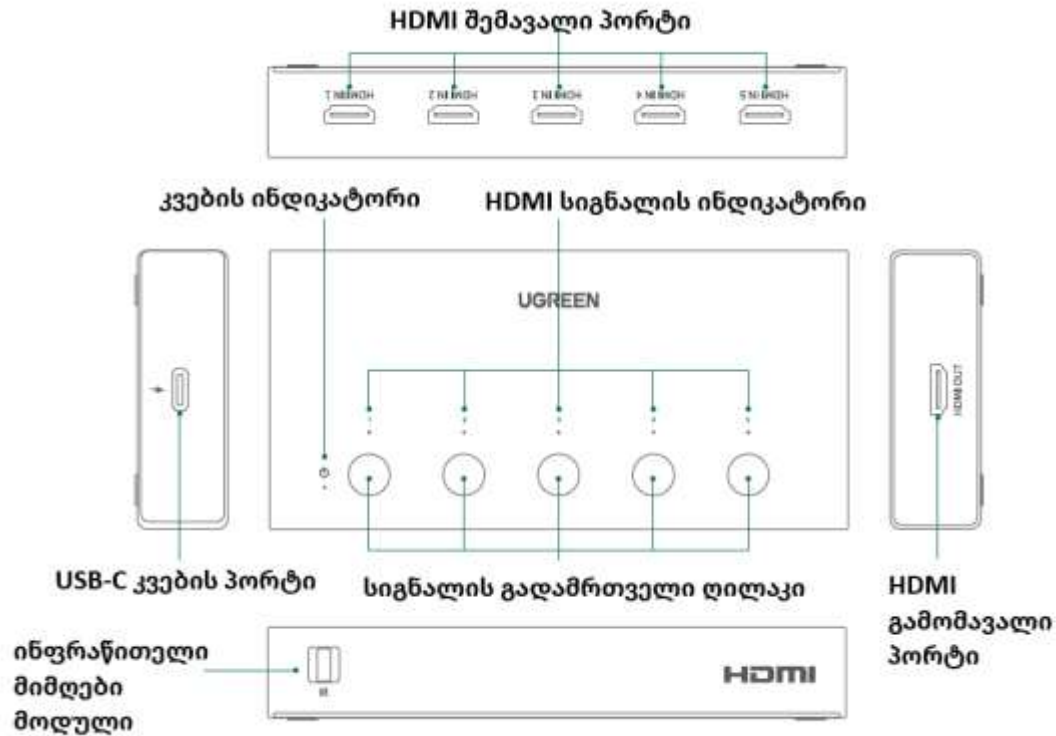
HDMI შემავალი პორტი

HDMI IN 1
HDMI IN 2
HDMI IN 3
HDMI IN 4
HDMI IN 5

კვების ინდიკატორი

HDMI სიგნალის ინდიკატორი

UGREEN

1
2
3
4
5

HDMI OUT

USB-C კვების პორტი

სიგნალის გადამრთველი ღილაკი

HDMI გამომავალი პორტი

ინფრაწითელი მიმღები მოდული

IR

HDMI